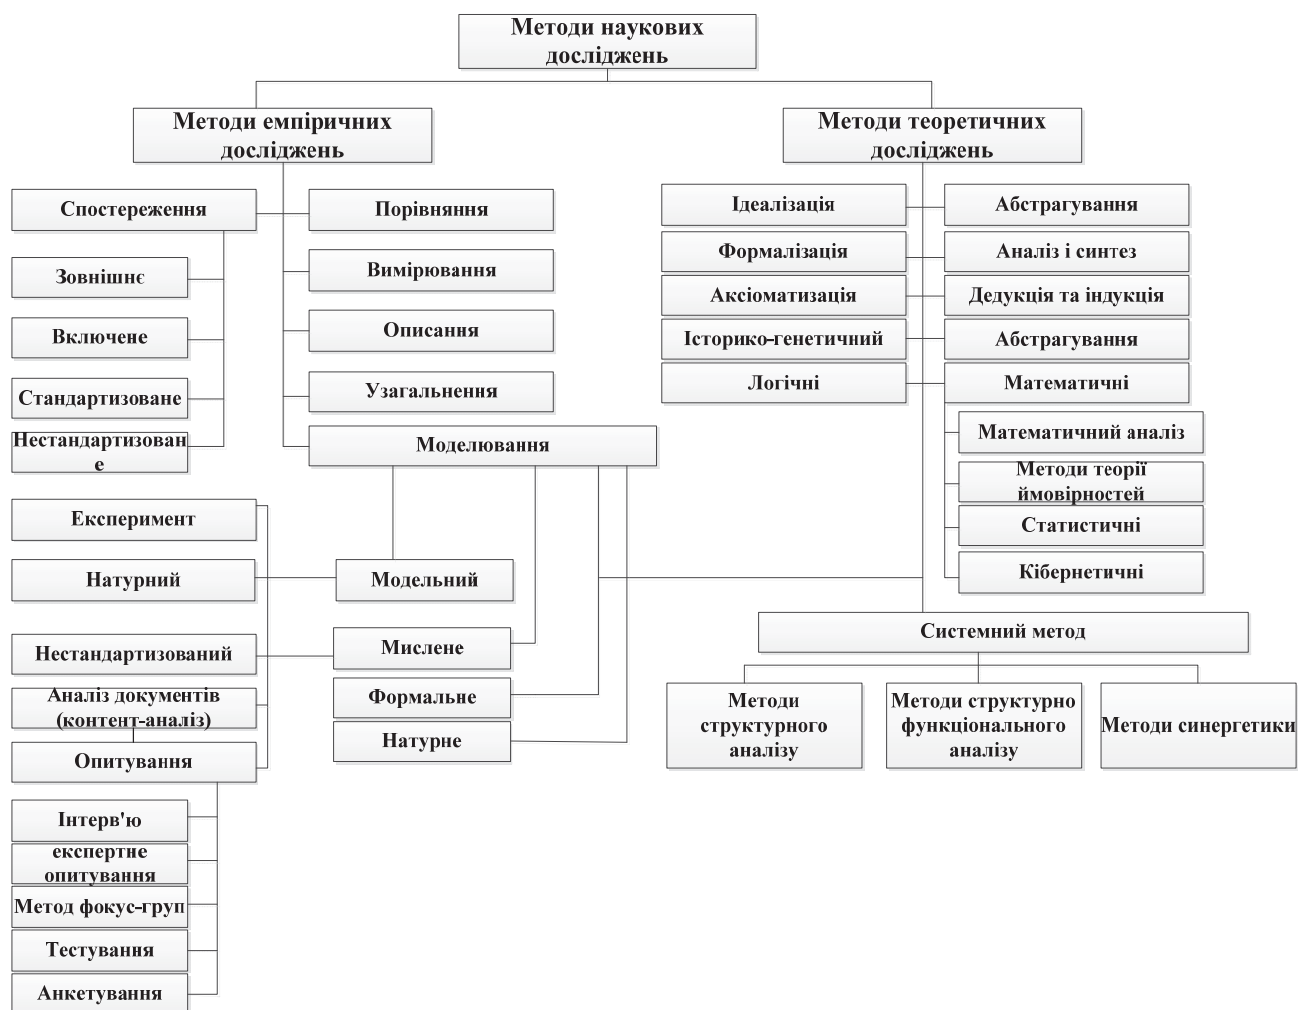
Методи наукових досліджень

Методи емпіричних досліджень

Методи теоретичних досліджень

Спостереження
Зовнішнє
Включене
Стандартизоване
Нестандартизоване

Порівняння
Вимірювання
Описання
Узагальнення
Моделювання

Експеримент
Натурний
Нестандартизований
Аналіз документів (контент-аналіз)
Опитування

Модельний
Мислене
Формальне
Натурне

Інтерв'ю
експертне опитування
Метод фокус-груп
Тестування
Анкетування

Ідеалізація
Формалізація
Аксіоматизація
Історико-генетичний
Логічні

Абстрагування
Аналіз і синтез
Дедукція та індукція
Абстрагування
Математичні
Математичний аналіз
Методи теорії ймовірностей
Статистичні
Кібернетичні

Системний метод
Методи структурного аналізу
Методи структурно функціонального аналізу
Методи синергетики